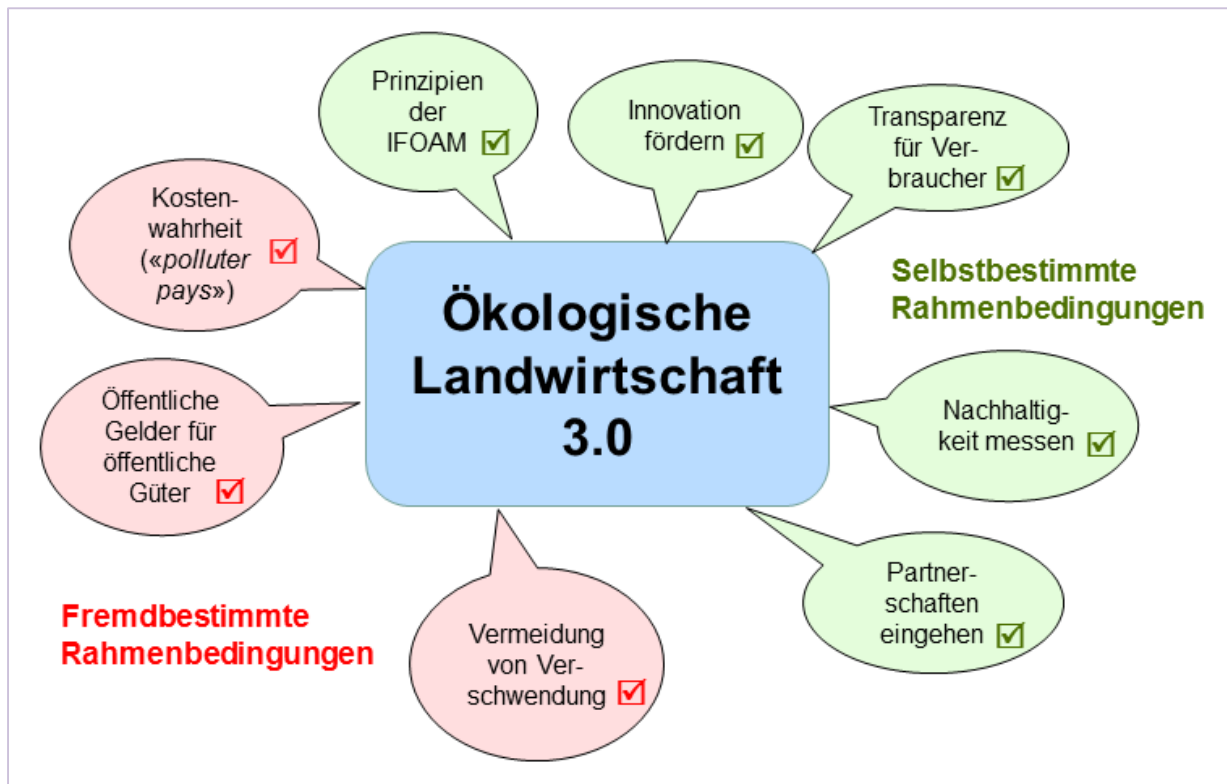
Prinzipien der IFOAM ☑

Innovation fördern ☑

Transparenz für Verbraucher ☑

Kostenwahrheit («polluter pays») ☑

Ökologische Landwirtschaft 3.0

Selbstbestimmte Rahmenbedingungen

Öffentliche Gelder für öffentliche Güter ☑

Nachhaltigkeit messen ☑

Partnerschaften eingehen ☑

Fremdbestimmte Rahmenbedingungen

Vermeidung von Verschwendung ☑